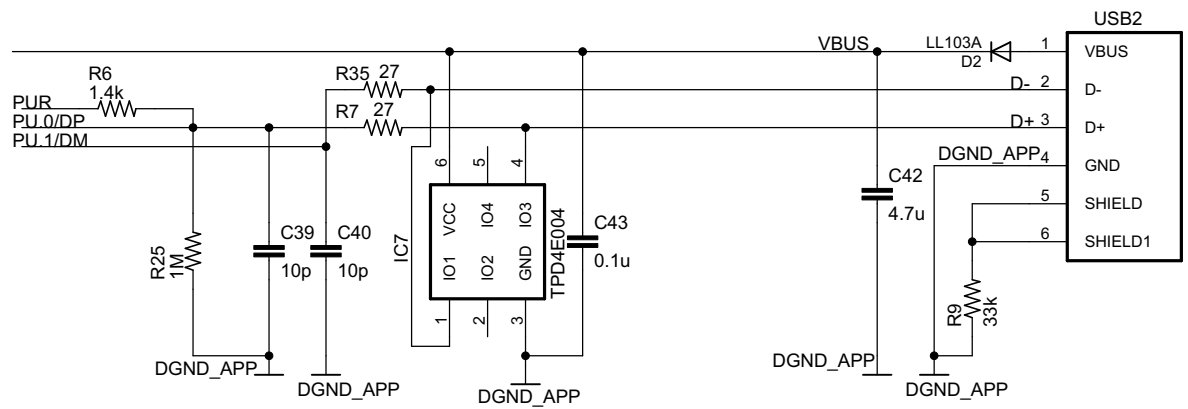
USB2
VBUS
LL103A
D2
1
VBUS
R6
1.4k
R35 27
D- 2
D-
PUR
PU.0/DP
PU.1/DM
R7 27
D+ 3
D+
DGND_APP 4
GND
6
5
4
C42
4.7u
5
SHIELD
VCC
IO4
IO3
C43
0.1u
6
SHIELD1
R25
1M
C39
10p
C40
10p
IC7
IO1
IO2
GND
TPD4E004
R9
33k
1
2
3
DGND_APP
DGND_APP
DGND_APP
DGND_APP
DGND_APP